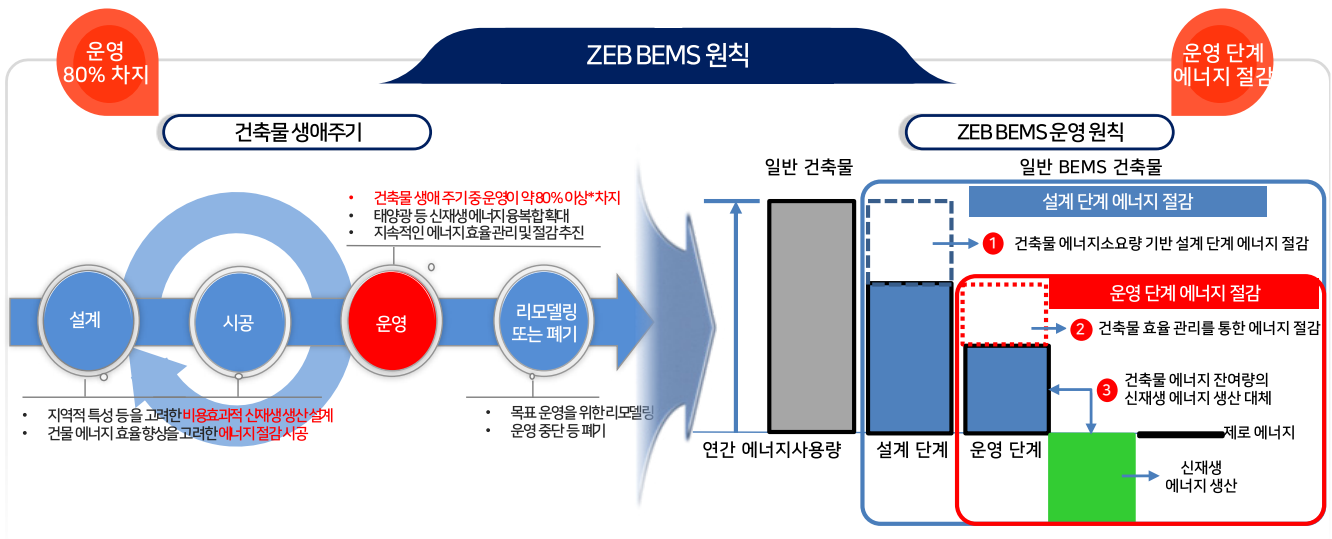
운영 80% 차지

ZEB BEMS 원칙

운영 단계 에너지 절감

건축물 생애주기

- 건축물 생애 주기 중 운영이 약 80% 이상 차지
- 태양광 등 신재생에너지 융복합 확대
- 지속적인 에너지 효율관리 및 절감 추진

설계

시공

운영

리모델링 또는 폐기

- 지역적 특성 등을 고려한 비용효과적 신재생생산 설계
- 건물 에너지 효율향상을 고려한 에너지절감 시공

- 목표 운영을 위한 리모델링
- 운영 중단 등 폐기

ZEB BEMS 운영 원칙

일반 건축물

일반 BEMS 건축물

설계 단계 에너지 절감

1 건축물 에너지소요량 기반 설계 단계 에너지 절감

운영 단계 에너지 절감

2 건축물 효율 관리를 통한 에너지 절감

3 건축물 에너지 잔여량의 신재생 에너지 생산 대체

제로 에너지

연간 에너지사용량

설계 단계

운영 단계

신재생 에너지 생산